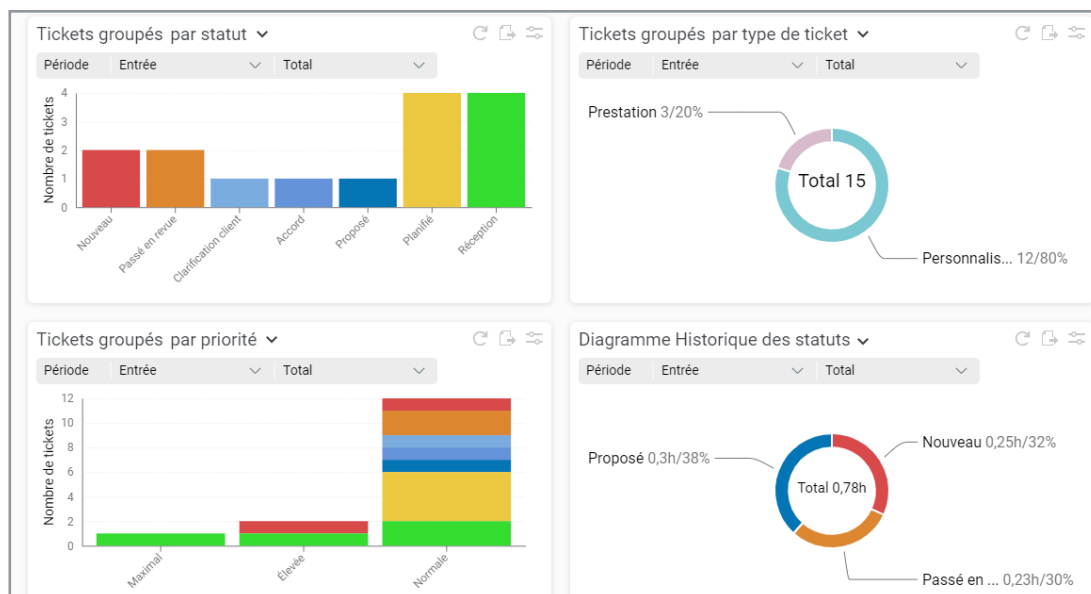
Tickets groupés par statut

Période | Entrée | Total

Nombre de tickets

4
3
2
1
0

Nouveau
Passé en revue
Clarification client
Accord
Proposé
Planifié
Réception

Tickets groupés par type de ticket

Période | Entrée | Total

Prestation 3/20%

Total 15

Personnalis... 12/80%

Tickets groupés par priorité

Période | Entrée | Total

Nombre de tickets

12
10
8
6
4
2
0

Maximal
Élevée
Normale

Diagramme Historique des statuts

Période | Entrée | Total

Proposé 0,3h/38%

Nouveau 0,25h/32%

Total 0,78h

Passé en ... 0,23h/30%